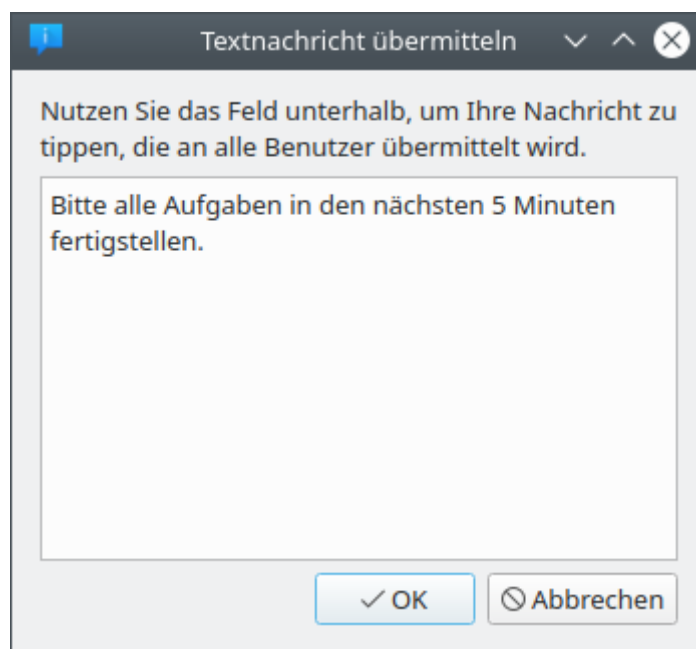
Textnachricht übermitteln

Nutzen Sie das Feld unterhalb, um Ihre Nachricht zu tippen, die an alle Benutzer übermittelt wird.

Bitte alle Aufgaben in den nächsten 5 Minuten fertigstellen.

OK

Abbrechen